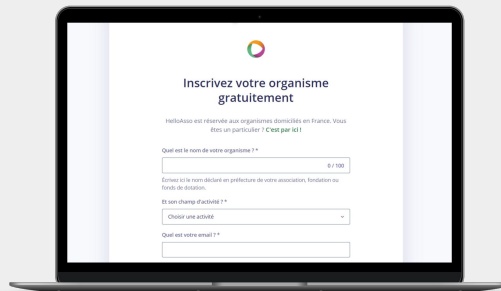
Inscrivez votre organisme gratuitement

HelloAsso est réservée aux organismes domiciliés en France. Vous êtes un particulier ? C'est par ici !

Quel est le nom de votre organisme ? *

0 / 100

Écrivez ici le nom déclaré en préfecture de votre association, fondation ou fonds de dotation.

Et son champ d'activité ? *

Choisir une activité

Quel est votre email ? *